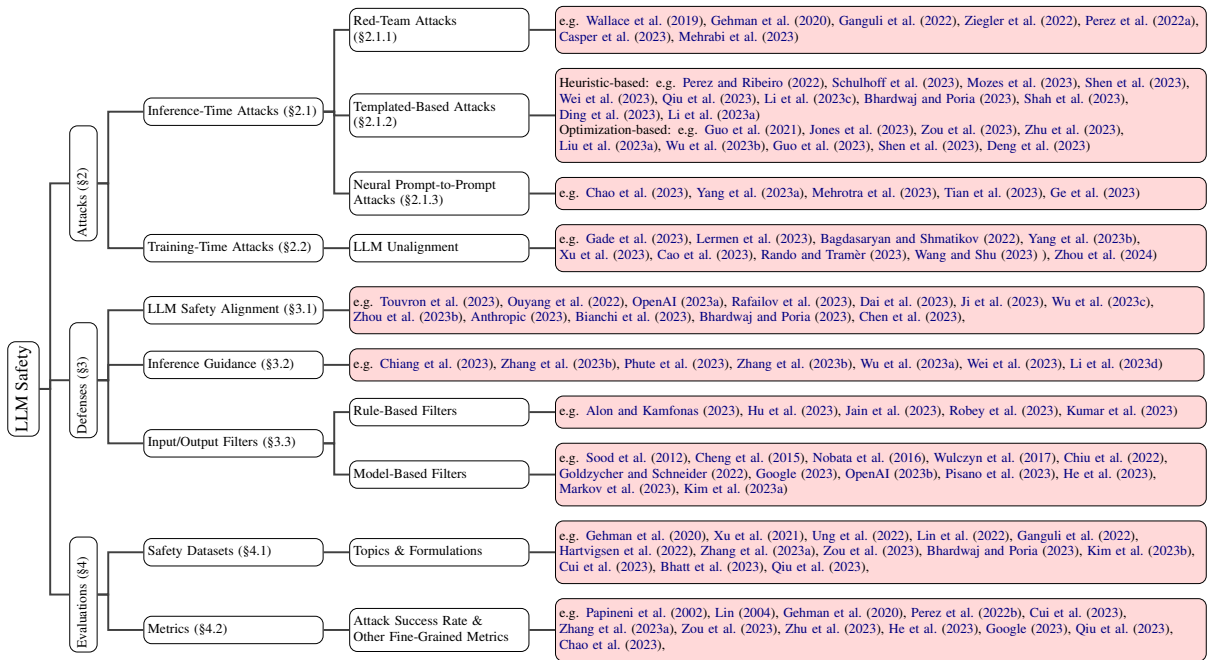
LLM Safety

Attacks (§2)

Inference-Time Attacks (§2.1)

Red-Team Attacks (§2.1.1)

e.g. Wallace et al. (2019), Gehman et al. (2020), Ganguli et al. (2022), Ziegler et al. (2022), Perez et al. (2022a), Casper et al. (2023), Mehrabi et al. (2023)

Templated-Based Attacks (§2.1.2)

Heuristic-based: e.g. Perez and Ribeiro (2022), Schulhoff et al. (2023), Mozes et al. (2023), Shen et al. (2023), Wei et al. (2023), Qiu et al. (2023), Li et al. (2023c), Bhardwaj and Poria (2023), Shah et al. (2023), Ding et al. (2023), Li et al. (2023a)
Optimization-based: e.g. Guo et al. (2021), Jones et al. (2023), Zou et al. (2023), Zhu et al. (2023), Liu et al. (2023a), Wu et al. (2023b), Guo et al. (2023), Shen et al. (2023), Deng et al. (2023)

Neural Prompt-to-Prompt Attacks (§2.1.3)

e.g. Chao et al. (2023), Yang et al. (2023a), Mehrotra et al. (2023), Tian et al. (2023), Ge et al. (2023)

Training-Time Attacks (§2.2)

LLM Unalignment

e.g. Gade et al. (2023), Lermen et al. (2023), Bagdasaryan and Shmatikov (2022), Yang et al. (2023b), Xu et al. (2023), Cao et al. (2023), Rando and Tramèr (2023), Wang and Shu (2023) ), Zhou et al. (2024)

Defenses (§3)

LLM Safety Alignment (§3.1)

e.g. Touvron et al. (2023), Ouyang et al. (2022), OpenAI (2023a), Rafailov et al. (2023), Dai et al. (2023), Ji et al. (2023), Wu et al. (2023c), Zhou et al. (2023b), Anthropic (2023), Bianchi et al. (2023), Bhardwaj and Poria (2023), Chen et al. (2023),

Inference Guidance (§3.2)

e.g. Chiang et al. (2023), Zhang et al. (2023b), Phute et al. (2023), Zhang et al. (2023b), Wu et al. (2023a), Wei et al. (2023), Li et al. (2023d)

Input/Output Filters (§3.3)

Rule-Based Filters

e.g. Alon and Kamfonas (2023), Hu et al. (2023), Jain et al. (2023), Robey et al. (2023), Kumar et al. (2023)

Model-Based Filters

e.g. Sood et al. (2012), Cheng et al. (2015), Nobata et al. (2016), Wulczyn et al. (2017), Chiu et al. (2022), Goldzycher and Schneider (2022), Google (2023), OpenAI (2023b), Pisano et al. (2023), He et al. (2023), Markov et al. (2023), Kim et al. (2023a)

Evaluations (§4)

Safety Datasets (§4.1)

Topics & Formulations

e.g. Gehman et al. (2020), Xu et al. (2021), Ung et al. (2022), Lin et al. (2022), Ganguli et al. (2022), Hartvigsen et al. (2022), Zhang et al. (2023a), Zou et al. (2023), Bhardwaj and Poria (2023), Kim et al. (2023b), Cui et al. (2023), Bhatt et al. (2023), Qiu et al. (2023),

Metrics (§4.2)

Attack Success Rate & Other Fine-Grained Metrics

e.g. Papineni et al. (2002), Lin (2004), Gehman et al. (2020), Perez et al. (2022b), Cui et al. (2023), Zhang et al. (2023a), Zou et al. (2023), Zhu et al. (2023), He et al. (2023), Google (2023), Qiu et al. (2023), Chao et al. (2023),